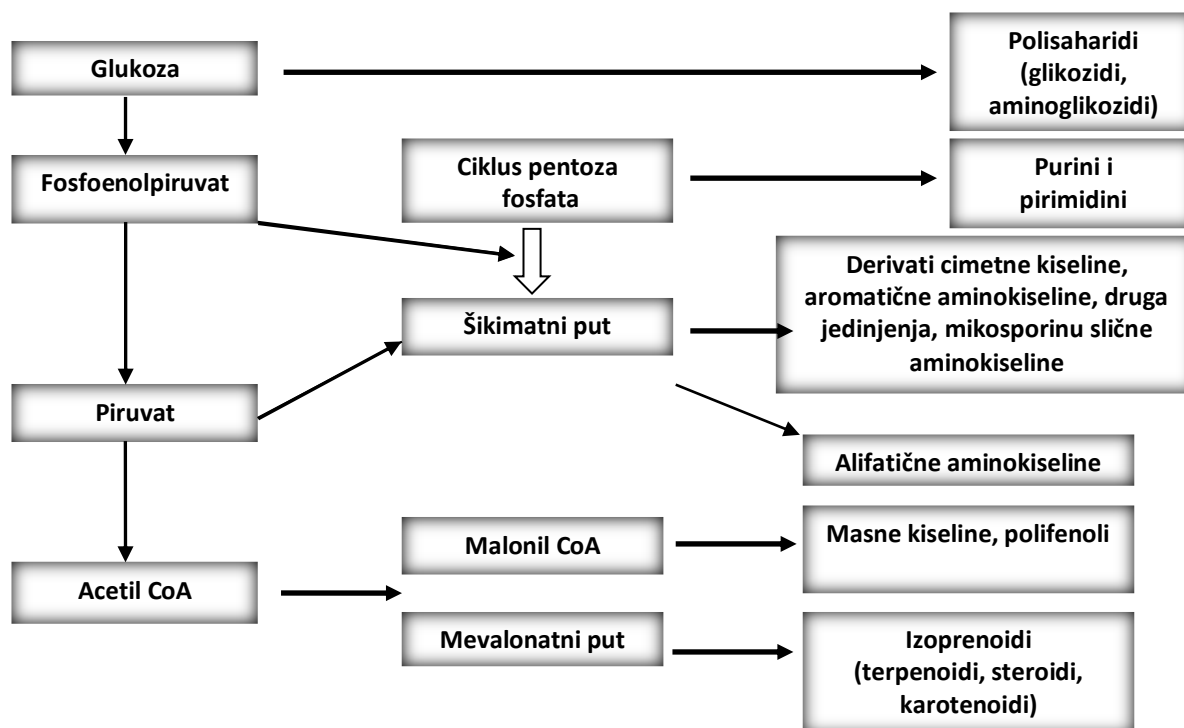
Glukoza

Polisaharidi (glikozidi, aminoglikozidi)

Fosfoenolpiruvat

Ciklus pentoza fosfata

Purini i pirimidini

Derivati cimetne kiseline, aromatične aminokiseline, druga jedinjenja, mikosporinu slične aminokiseline

Šikimatni put

Piruvat

Alifatične aminokiseline

Malonil CoA

Masne kiseline, polifenoli

Acetil CoA

Mevalonatni put

Izoprenoidi (terpenoidi, steroidi, karotenoidi)